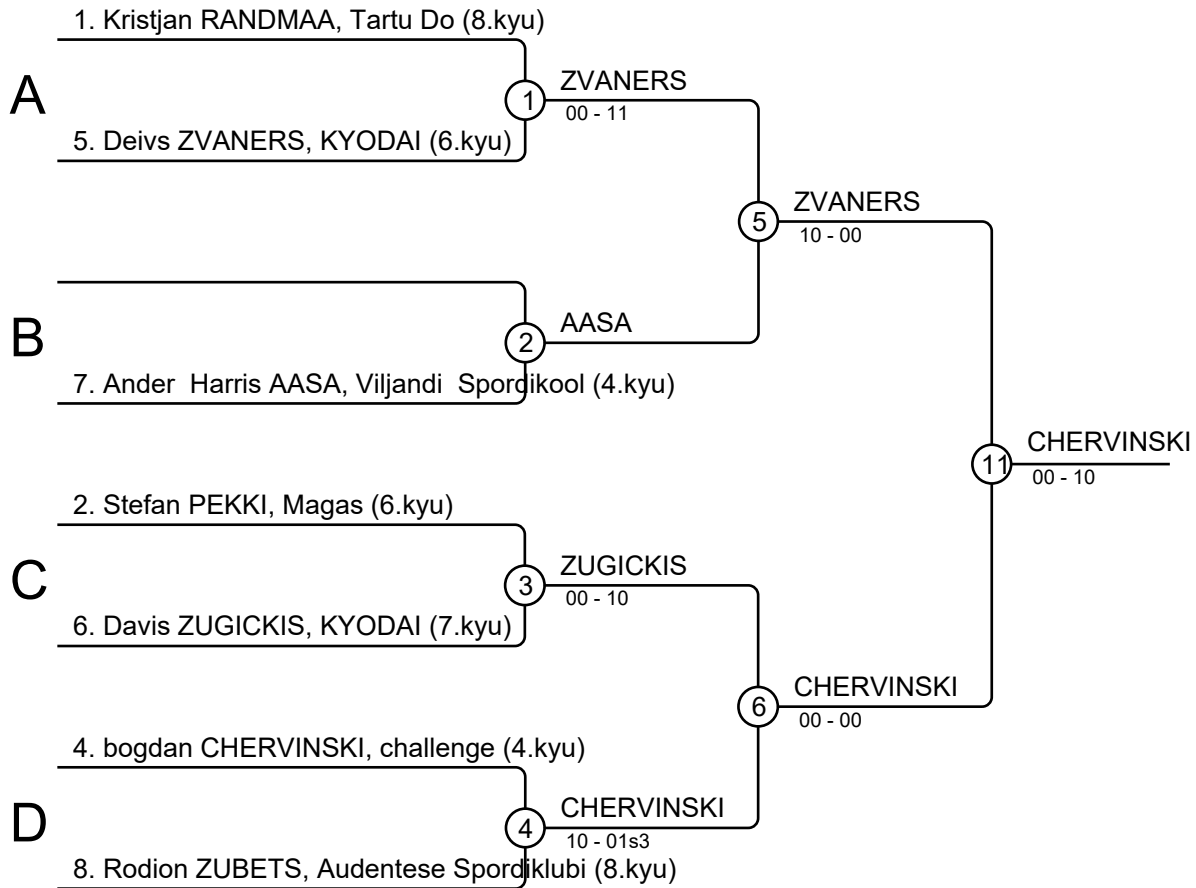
A

1. Kristjan RANDMAA, Tartu Do (8.kyu)

5. Deivs ZVANERS, KYODAI (6.kyu)

1

ZVANERS
00 - 11

B

7. Ander Harris AASA, Viljandi Spordikool (4.kyu)

2

AASA

5

ZVANERS
10 - 00

C

2. Stefan PEKKI, Magas (6.kyu)

6. Davis ZUGICKIS, KYODAI (7.kyu)

3

ZUGICKIS
00 - 10

D

4. bogdan CHERVINSKI, challenge (4.kyu)

8. Rodion ZUBETS, Audentese Spordiklubi (8.kyu)

4

CHERVINSKI
10 - 01s3

6

CHERVINSKI
00 - 00

11

CHERVINSKI
00 - 10